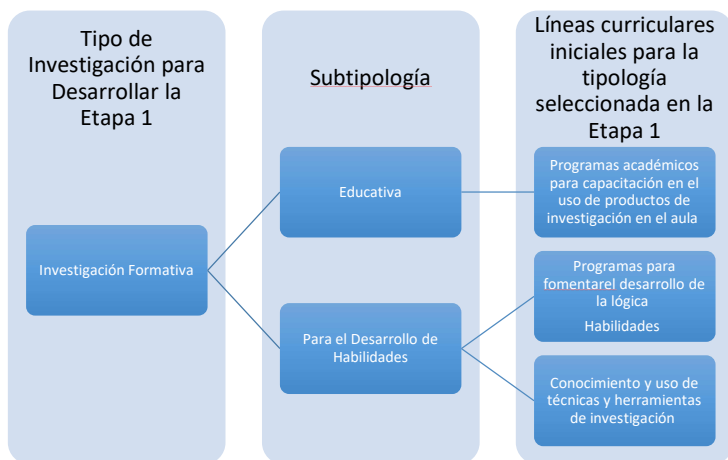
Tipo de Investigación para Desarrollar la Etapa 1

Subtipología

Líneas curriculares iniciales para la tipología seleccionada en la Etapa 1

Investigación Formativa

Educativa

Para el Desarrollo de Habilidades

Programas académicos para capacitación en el uso de productos de investigación en el aula

Programas para fomentarel desarrollo de la lógica

Habilidades

Conocimiento y uso de técnicas y herramientas de investigación